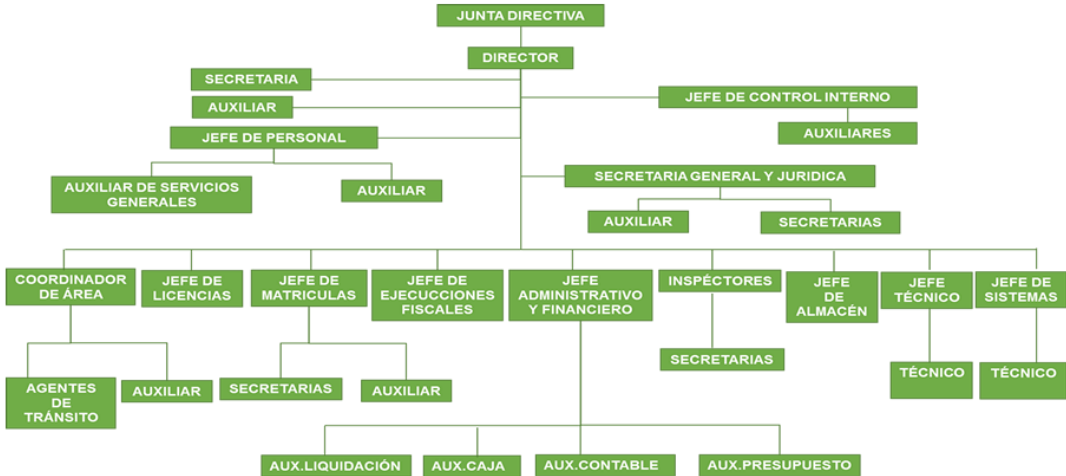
JUNTA DIRECTIVA

DIRECTOR

SECRETARIA

AUXILIAR

JEFE DE CONTROL INTERNO

AUXILIARES

JEFE DE PERSONAL

AUXILIAR DE SERVICIOS GENERALES

AUXILIAR

SECRETARIA GENERAL Y JURIDICA

AUXILIAR

SECRETARIAS

COORDINADOR DE ÁREA

JEFE DE LICENCIAS

JEFE DE MATRICULAS

JEFE DE EJECUCCIONES FISCALES

JEFE ADMINISTRATIVO Y FINANCIERO

INSPÉCTORES

JEFE DE ALMACÉN

JEFE TÉCNICO

JEFE DE SISTEMAS

SECRETARIAS

AGENTES DE TRÁNSITO

AUXILIAR

SECRETARIAS

AUXILIAR

TÉCNICO

TÉCNICO

AUX.LIQUIDACIÓN

AUX.CAJA

AUX.CONTABLE

AUX.PRESUPUESTO